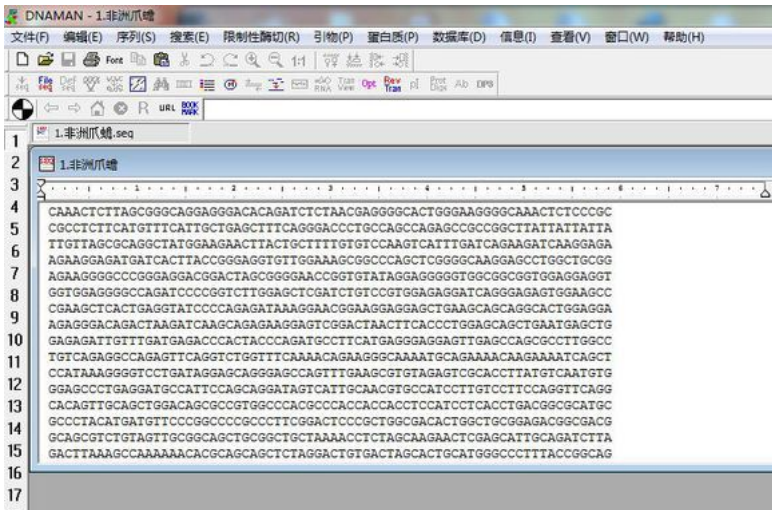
DNAMAN - 1.非洲爪蟾

文件(F) 编辑(E) 序列(S) 搜索(E) 限制性酶切(R) 引物(P) 蛋白质(P) 数据库(D) 信息(I) 查看(V) 窗口(W) 帮助(H)

Font 1:1

URL BOOK MARK

1.非洲爪蟾.seq

1.非洲爪蟾

1
2
3
4
5
6
7
8
9
10
11
12
13
14
15
16
17

1 2 3 4 5 6 7

CAAACTCTTAGCGGGCAGGAGGGACACAGATCTCTAACGAGGGGCACTGGGAAGGGGCAAACTCTCCCGC
CGCCTCTTCATGTTTCATTGCTGAGCTTTCAGGGACCCTGCCAGCCAGAGCCGCCGGCTTATTATTATTA
TTGTTAGCGCAGGCTATGGAAGAACTTACTGCTTTTGTGTCCAAGTCATTTGATCAGAAGATCAAGGAGA
AGAAGGAGATGATCACTTACCGGGAGGTGTTGGAAAGCGGCCCAGCTCGGGGCAAGGAGCCTGGCTGCGG
AGAAGGGGCCCGGGAGGACGGACTAGCGGGGAACCGGTGTATAGGAGGGGGTGGCGGCGGTGGAGGAGGT
GGTGGAGGGGCCAGATCCCCGGTCTTGGAGCTCGATCTGTCCGTGGAGAGGATCAGGGAGAGTGGAAGCC
CGAAGCTCACTGAGGTATCCCCAGAGATAAAGGAACGGAAGGAGGAGCTGAAGCAGCAGGCACTGGAGGA
AGAGGGACAGACTAAGATCAAGCAGAGAAGGAGTCGGACTAACTTCACCCTGGAGCAGCTGAATGAGCTG
GAGAGATTGTTTGATGAGACCCACTACCCAGATGCCTTCATGAGGGAGGAGTTGAGCCAGCGCCTTGGCC
TGTCAGAGGCCAGAGTTCAGGTCTGGTTTCAAAACAGAAGGGCAAAATGCAGAAAACAAGAAAATCAGCT
CCATAAAGGGGTCCTGATAGGAGCAGGGAGCCAGTTTGAAGCGTGTAGAGTCGCACCTTATGTCAATGTG
GGAGCCCTGAGGATGCCATTCCAGCAGGATAGTCATTGCAACGTGCCATCCTTGTCCTTCCAGGTTCAGG
CACAGTTGCAGCTGGACAGCGCCGTGGCCCACGCCCACCACCACCTCCATCCTCACCTGACGGCGCATGC
GCCCTACATGATGTTCCCGGCCCCGCCCTTCGGACTCCCGCTGGCGACACTGGCTGCGGAGACGGCGACG
GCAGCGTCTGTAGTTGCGGCAGCTGCGGCTGCTAAAACCTCTAGCAAGAACTCGAGCATTGCAGATCTTA
GACTTAAAGCCAAAAAACACGCAGCAGCTCTAGGACTGTGACTAGCACTGCATGGGCCCTTTACCGGCAG